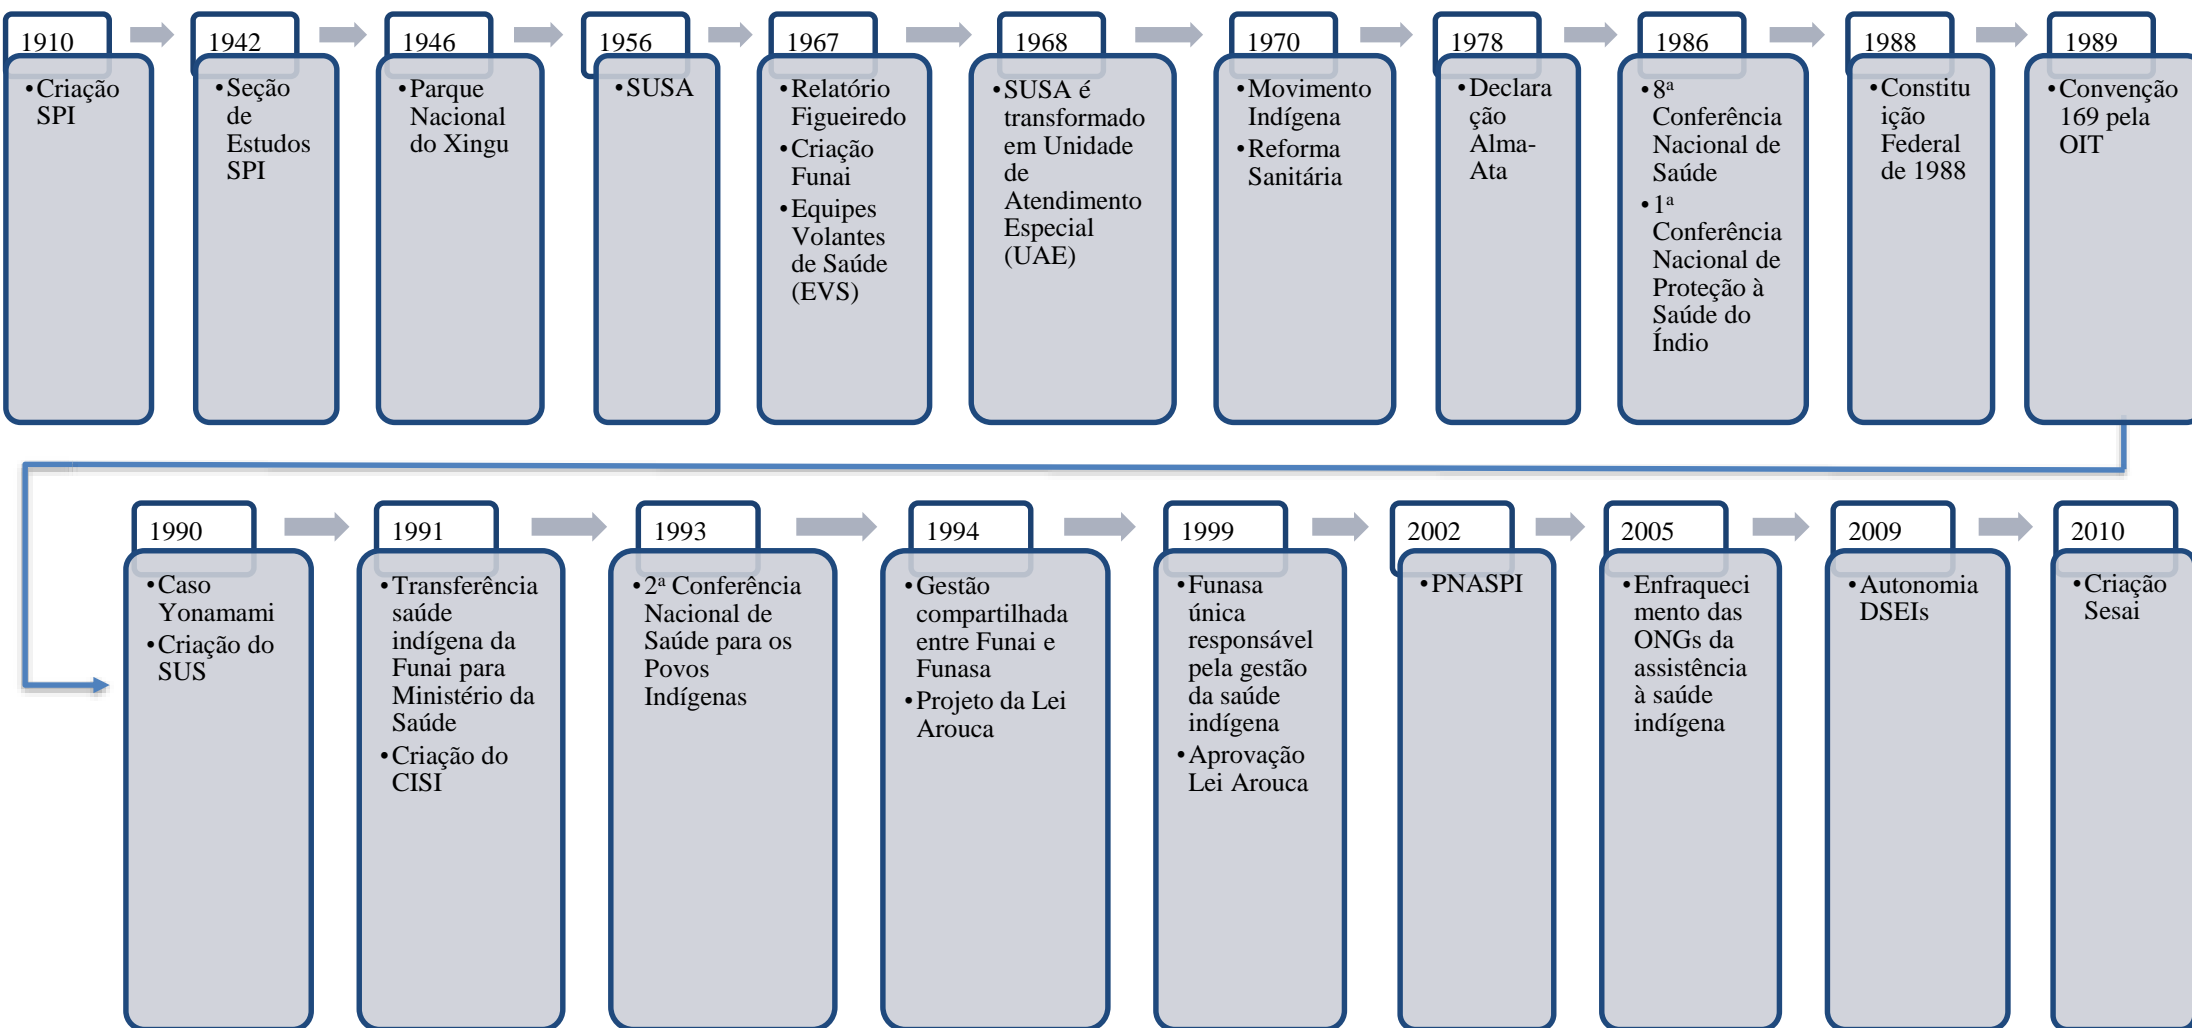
1910
• Criação SPI

1942
• Seção de Estudos SPI

1946
• Parque Nacional do Xingu

1956
• SUSA

1967
• Relatório Figueiredo
• Criação Funai
• Equipes Volantes de Saúde (EVS)

1968
• SUSA é transformado em Unidade de Atendimento Especial (UAE)

1970
• Movimento Indígena
• Reforma Sanitária

1978
• Declaração Alma-Ata

1986
• 8ª Conferência Nacional de Saúde
• 1ª Conferência Nacional de Proteção à Saúde do Índio

1988
• Constituição Federal de 1988

1989
• Convenção 169 pela OIT

1990
• Caso Yonamami
• Criação do SUS

1991
• Transferência saúde indígena da Funai para Ministério da Saúde
• Criação do CISI

1993
• 2ª Conferência Nacional de Saúde para os Povos Indígenas

1994
• Gestão compartilhada entre Funai e Funasa
• Projeto da Lei Arouca

1999
• Funasa única responsável pela gestão da saúde indígena
• Aprovação Lei Arouca

2002
• PNASPI

2005
• Enfraquecimento das ONGs da assistência à saúde indígena

2009
• Autonomia DSEIs

2010
• Criação Sesai